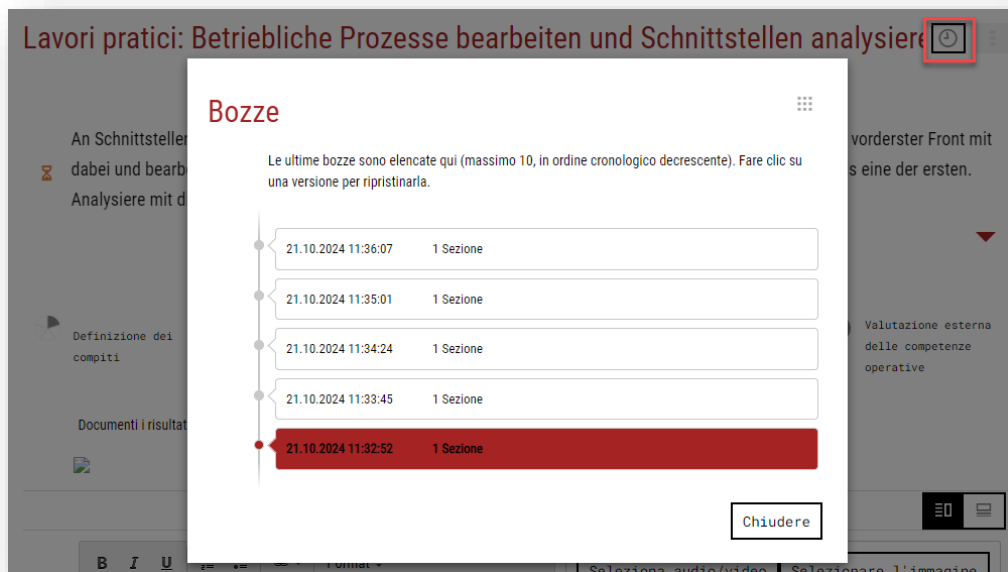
Lavori pratici: Betriebliche Prozesse bearbeiten und Schnittstellen analysiere

An Schnittsteller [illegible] vorderster Front mit dabei und bearbe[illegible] s eine der ersten. Analysiere mit d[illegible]

Definizione dei compiti

Valutazione esterna delle competenze operative

Documenti i risultat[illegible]

Bozze

Le ultime bozze sono elencate qui (massimo 10, in ordine cronologico decrescente). Fare clic su una versione per ripristinarla.

21.10.2024 11:36:07 1 Sezione

21.10.2024 11:35:01 1 Sezione

21.10.2024 11:34:24 1 Sezione

21.10.2024 11:33:45 1 Sezione

21.10.2024 11:32:52 1 Sezione

Chiudere

B I U

Format

Seleziona audio/video

Selezionare l'immagine